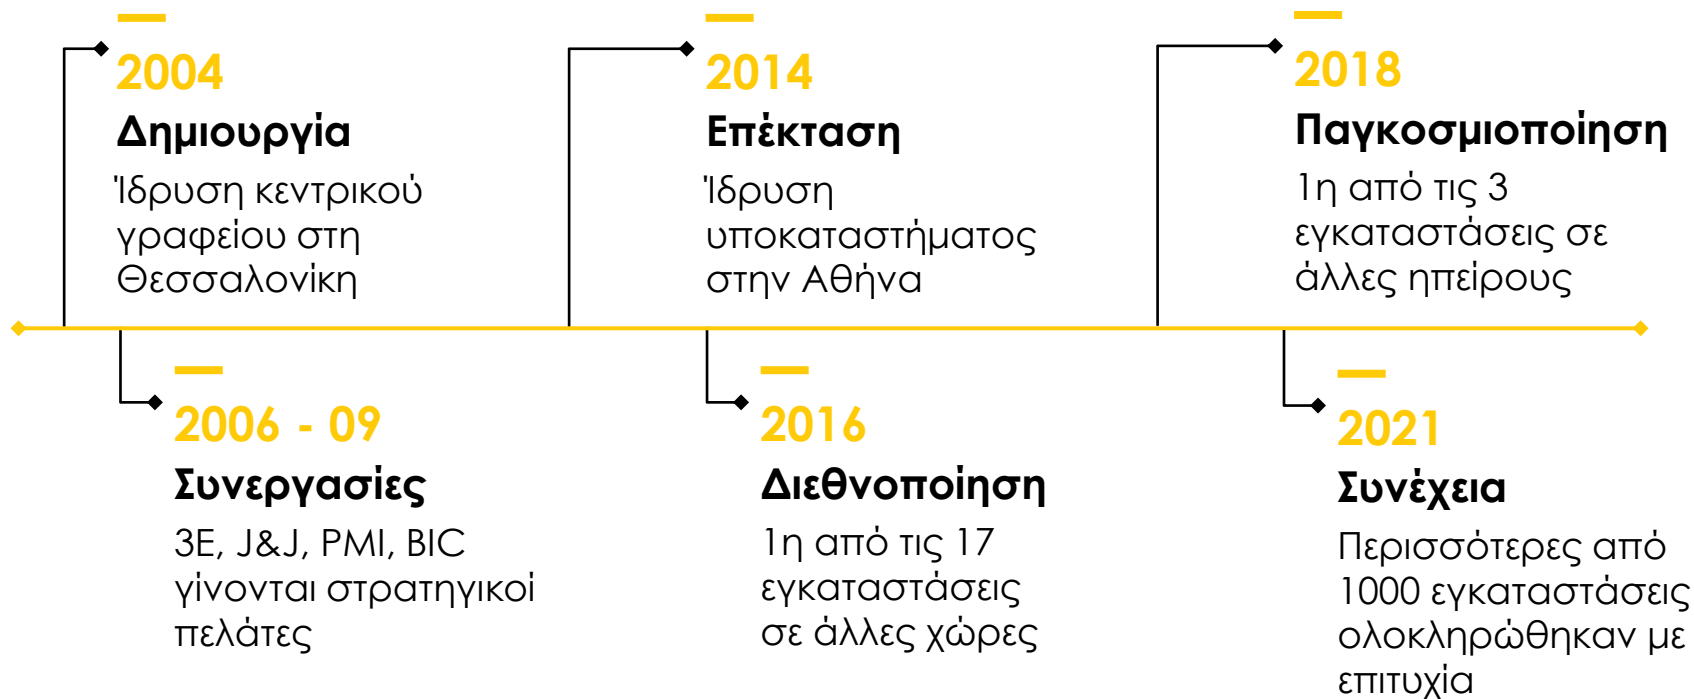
2004
Δημιουργία
Ίδρυση κεντρικού γραφείου στη Θεσσαλονίκη

2014
Επέκταση
Ίδρυση υποκαταστήματος στην Αθήνα

2018
Παγκοσμιοποίηση
1η από τις 3 εγκαταστάσεις σε άλλες ηπείρους

2006 - 09
Συνεργασίες
3E, J&J, PMI, BIC γίνονται στρατηγικοί πελάτες

2016
Διεθνοποίηση
1η από τις 17 εγκαταστάσεις σε άλλες χώρες

2021
Συνέχεια
Περισσότερες από 1000 εγκαταστάσεις ολοκληρώθηκαν με επιτυχία